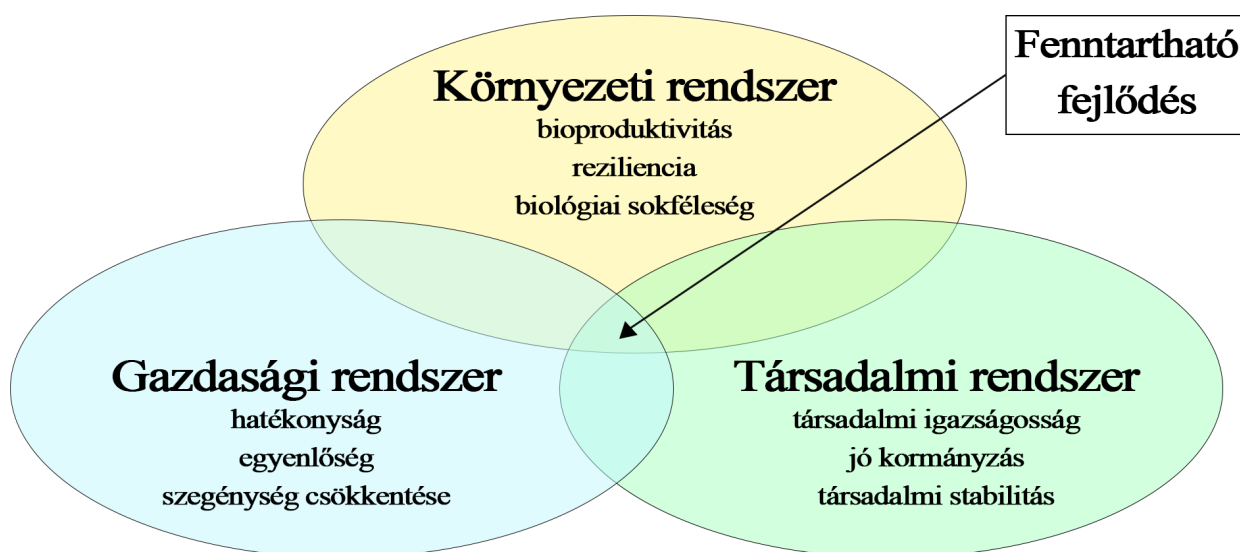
Fenntartható fejlődés

Környezeti rendszer
bioproduktivitás
reziliencia
biológiai sokféleség

Gazdasági rendszer
hatékonyság
egyenlőség
szegénység csökkentése

Társadalmi rendszer
társadalmi igazságosság
jó kormányzás
társadalmi stabilitás